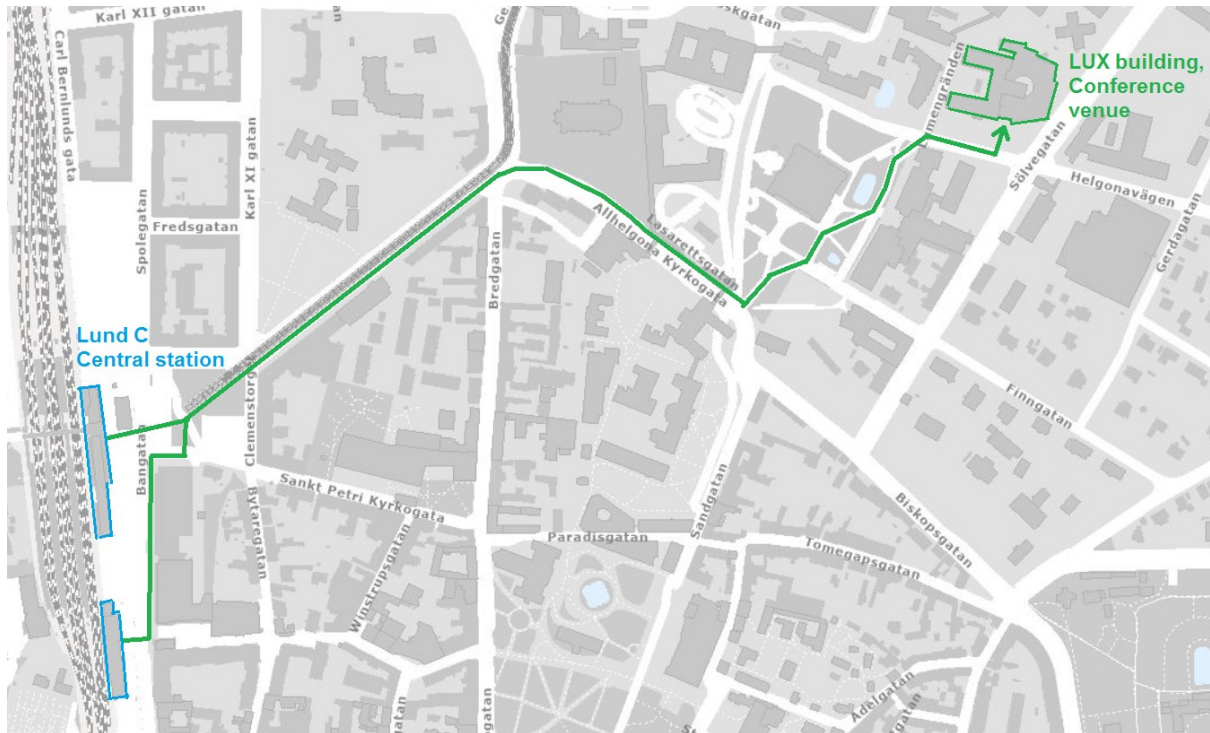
Karl XII gatan
Carl Berlunds gata
Ge
skgatan
LUX building, Conference venue
menagränden
Sölvegatan
Helgonavägen
Gerdagatan
Spolegatan
Fredsgatan
Karl XI gatan
Bredgatan
Allhelgona Kyrkogata
Lasarettsgatan
Lund C Central station
Clemenstorg
Bangatan
Finngatan
Sankt Petri Kyrkogata
Bytaregatan
Sandgatan
Biskopsgatan
Paradisgatan
Tomegapsgatan
Winstrupsgatan
Adelgatan
gatan